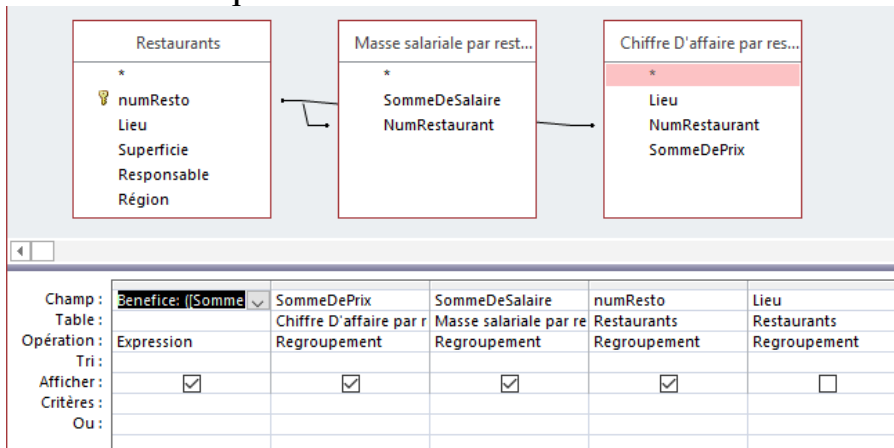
Restaurants
*
numResto
Lieu
Superficie
Responsable
Région

Masse salariale par rest...
*
SommeDeSalaire
NumRestaurant

Chiffre D'affaire par res...
*
Lieu
NumRestaurant
SommeDePrix

| Champ : | Benefice: ([Somme | SommeDePrix | SommeDeSalaire | numResto | Lieu |
|---|---|---|---|---|---|
| Table : | | Chiffre D'affaire par r | Masse salariale par re | Restaurants | Restaurants |
| Opération : | Expression | Regroupement | Regroupement | Regroupement | Regroupement |
| Tri : | | | | | |
| Afficher : | ☑ | ☑ | ☑ | ☑ | ☐ |
| Critères : | | | | | |
| Ou : | | | | | |